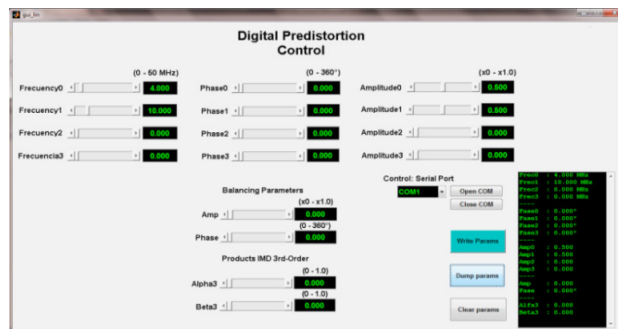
gui_bin

Digital Predistortion Control

(0 - 50 MHz)

Frecuency0 4.000

Frecuency1 10.000

Frecuency2 0.000

Frecuencia3 0.000

(0 - 360°)

Phase0 0.000

Phase1 0.000

Phase2 0.000

Phase3 0.000

(x0 - x1.0)

Amplitude0 0.500

Amplitude1 0.500

Amplitude2 0.000

Amplitude3 0.000

Balancing Parameters

(x0 - x1.0)

Amp 0.000

(0 - 360°)

Phase 0.000

Products IMD 3rd-Order

(0 - 1.0)

Alpha3 0.000

(0 - 1.0)

Beta3 0.000

Control: Serial Port

COM1

Open COM

Close COM

Write Params

Dump params

Clear params

Frec0 : 4.000 MHz
Frec1 : 10.000 MHz
Frec2 : 0.000 MHz
Frec3 : 0.000 MHz
-----
Fase0 : 0.000°
Fase1 : 0.000°
Fase2 : 0.000°
Fase3 : 0.000°
-----
Amp0 : 0.500
Amp1 : 0.500
Amp2 : 0.000
Amp3 : 0.000
-----
Amp : 0.000
Fase : 0.000°
-----
Alfa3 : 0.000
Beta3 : 0.000